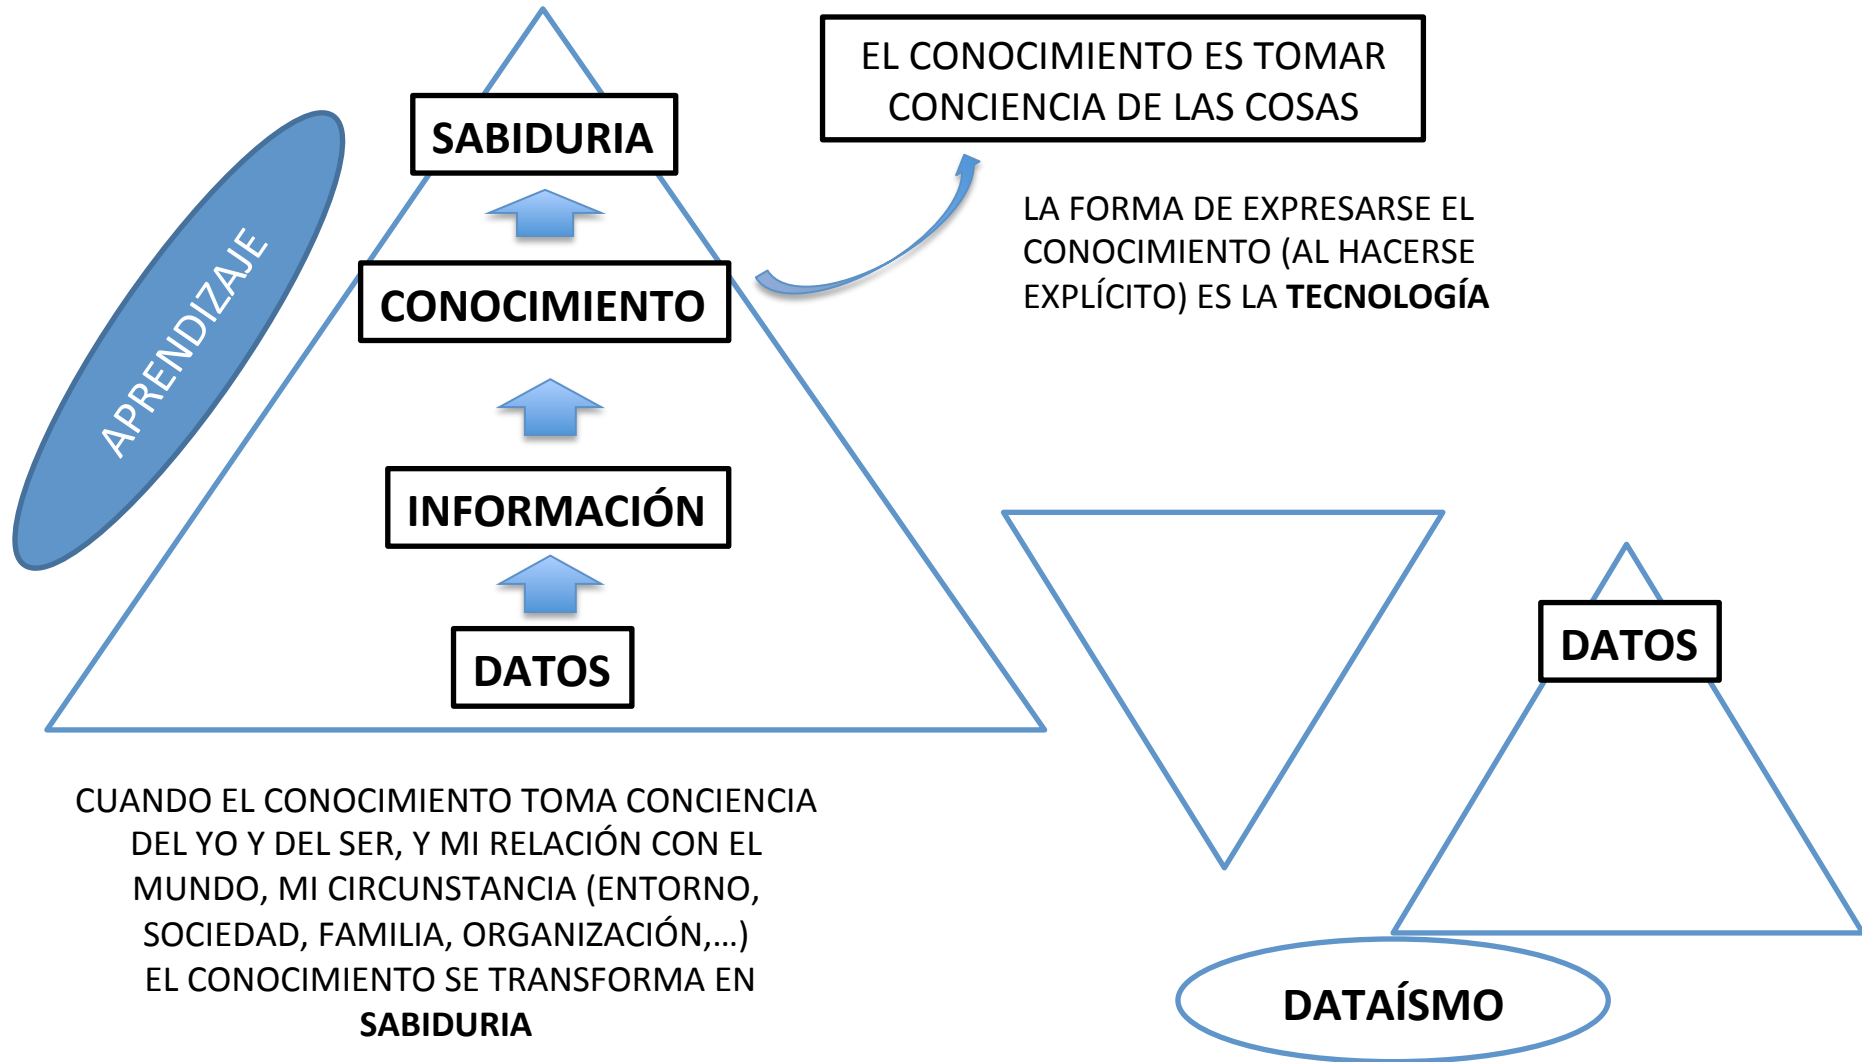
APRENDIZAJE

SABIDURIA

CONOCIMIENTO

INFORMACIÓN

DATOS

EL CONOCIMIENTO ES TOMAR CONCIENCIA DE LAS COSAS

LA FORMA DE EXPRESARSE EL CONOCIMIENTO (AL HACERSE EXPLÍCITO) ES LA **TECNOLOGÍA**

CUANDO EL CONOCIMIENTO TOMA CONCIENCIA DEL YO Y DEL SER, Y MI RELACIÓN CON EL MUNDO, MI CIRCUNSTANCIA (ENTORNO, SOCIEDAD, FAMILIA, ORGANIZACIÓN,…) EL CONOCIMIENTO SE TRANSFORMA EN **SABIDURIA**

DATOS

DATAÍSMO